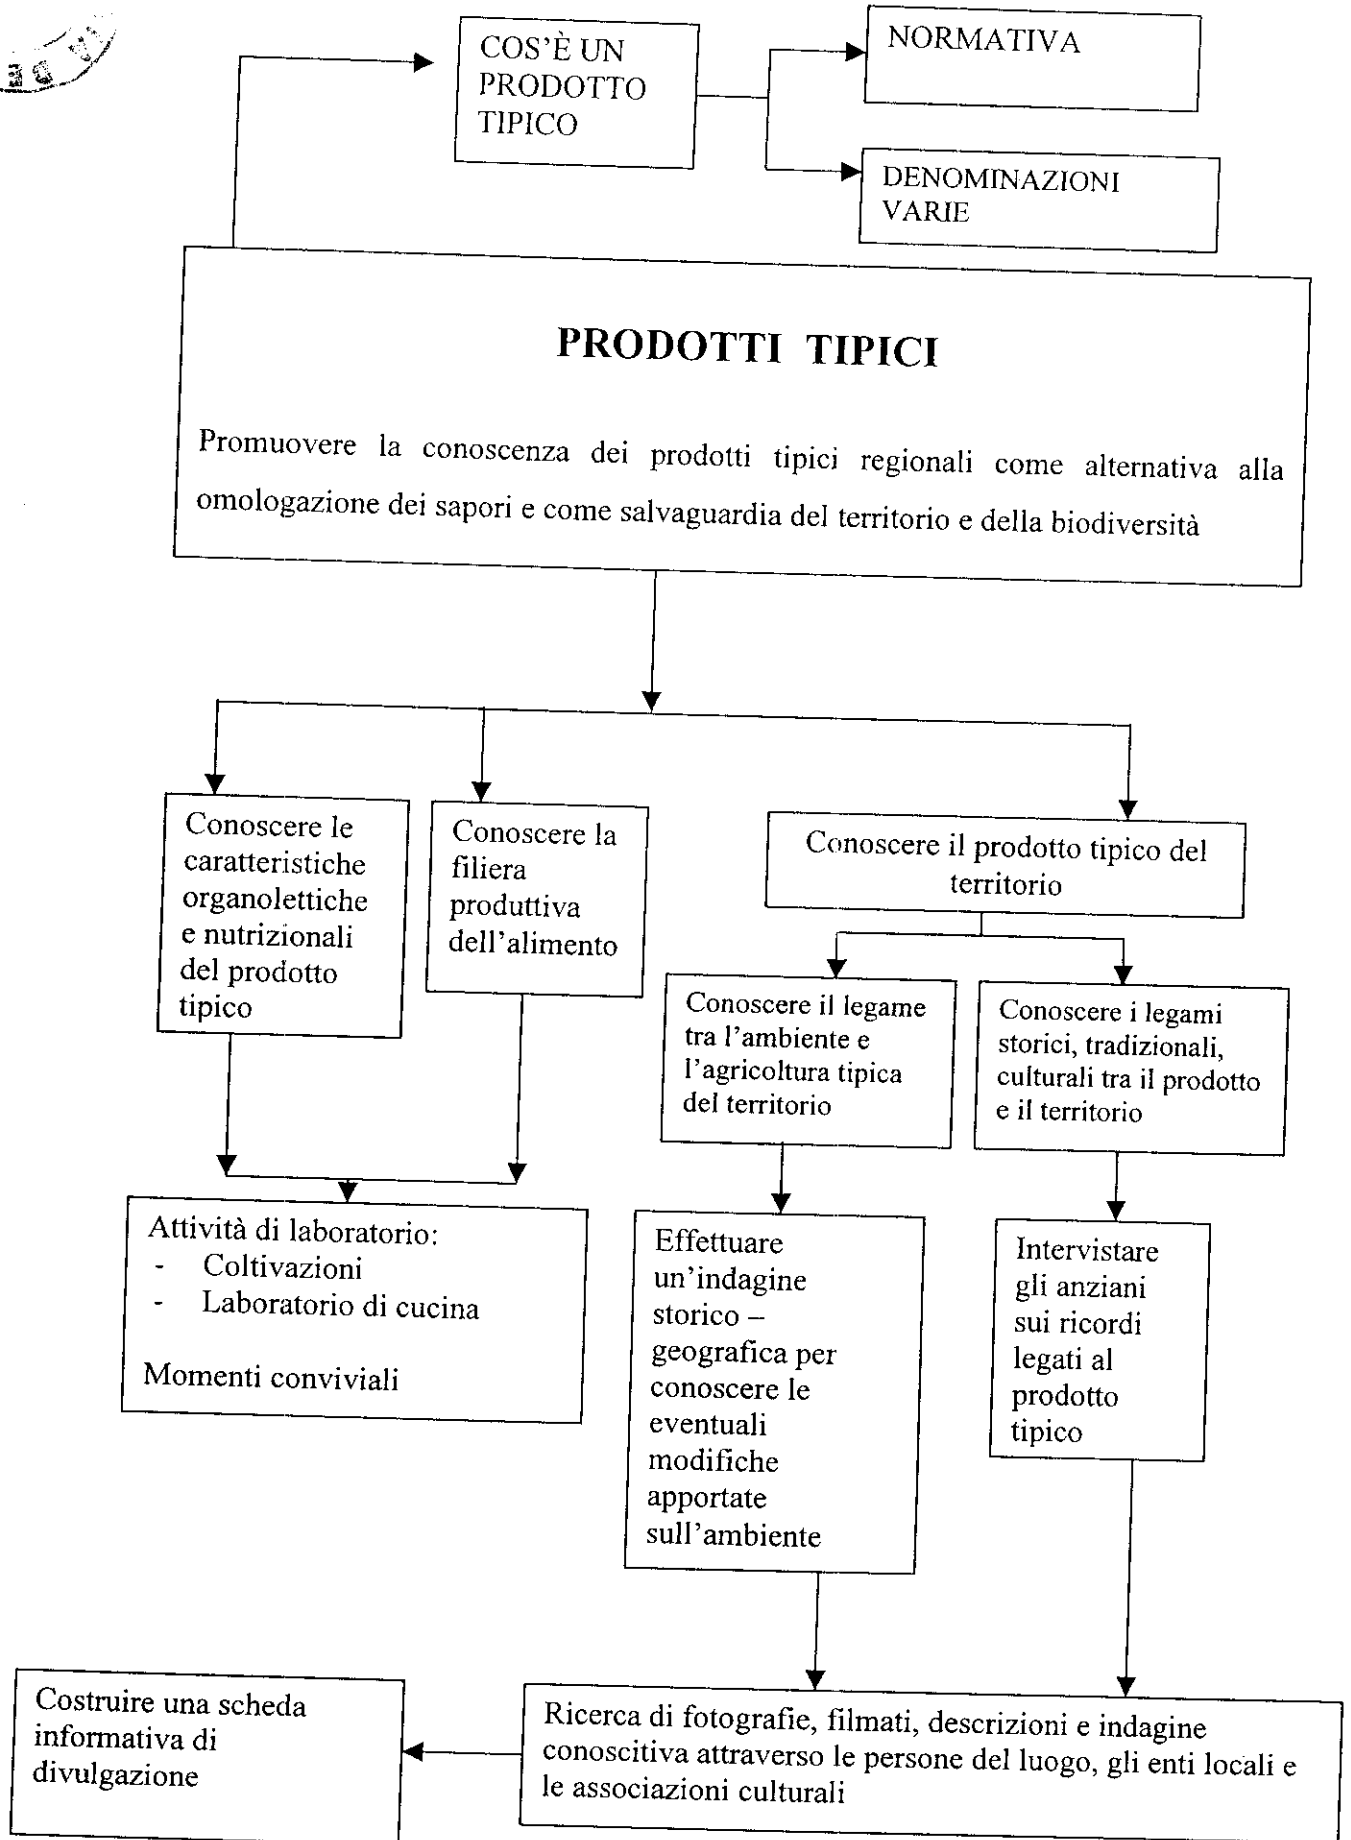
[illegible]

COS'È UN PRODOTTO TIPICO

NORMATIVA

DENOMINAZIONI VARIE

PRODOTTI TIPICI

Promuovere la conoscenza dei prodotti tipici regionali come alternativa alla omologazione dei sapori e come salvaguardia del territorio e della biodiversità

Conoscere le caratteristiche organolettiche e nutrizionali del prodotto tipico

Conoscere la filiera produttiva dell'alimento

Conoscere il prodotto tipico del territorio

Conoscere il legame tra l'ambiente e l'agricoltura tipica del territorio

Conoscere i legami storici, tradizionali, culturali tra il prodotto e il territorio

Attività di laboratorio:
- Coltivazioni
- Laboratorio di cucina

Momenti conviviali

Effettuare un'indagine storico – geografica per conoscere le eventuali modifiche apportate sull'ambiente

Intervistare gli anziani sui ricordi legati al prodotto tipico

Costruire una scheda informativa di divulgazione

Ricerca di fotografie, filmati, descrizioni e indagine conoscitiva attraverso le persone del luogo, gli enti locali e le associazioni culturali